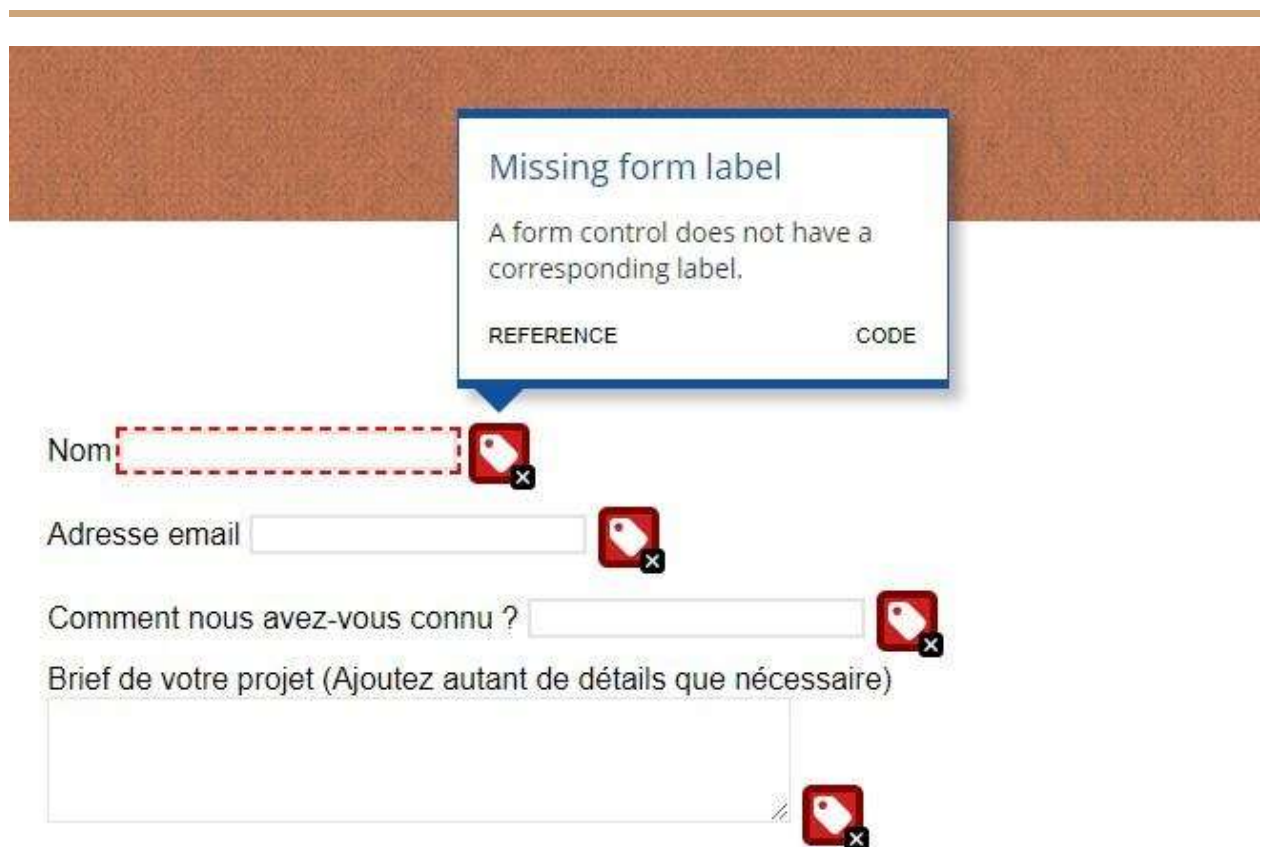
Missing form label

A form control does not have a corresponding label.

REFERENCE

CODE

Nom

Adresse email

Comment nous avez-vous connu ?

Brief de votre projet (Ajoutez autant de détails que nécessaire)